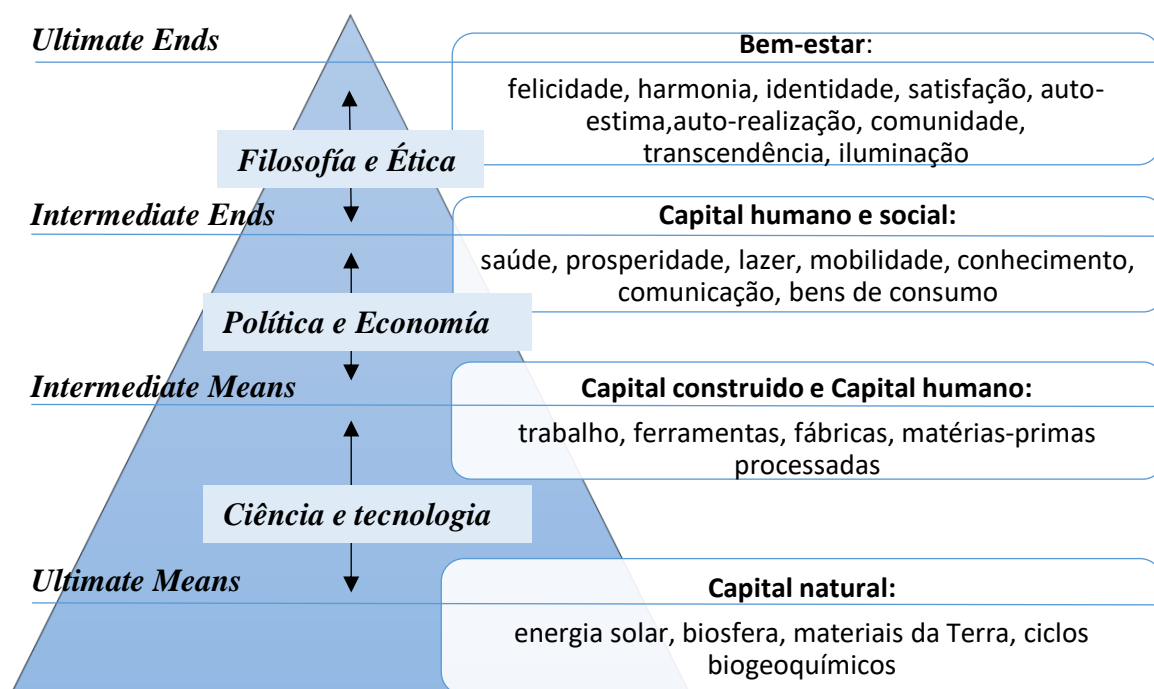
Ultimate Ends

Bem-estar:

felicidade, harmonia, identidade, satisfação, auto-estima,auto-realização, comunidade, transcendência, iluminação

Filosofía e Ética

Intermediate Ends

Capital humano e social:

saúde, prosperidade, lazer, mobilidade, conhecimento, comunicação, bens de consumo

Política e Economía

Intermediate Means

Capital construido e Capital humano:

trabalho, ferramentas, fábricas, matérias-primas processadas

Ciência e tecnologia

Ultimate Means

Capital natural:

energia solar, biosfera, materiais da Terra, ciclos biogeoquímicos